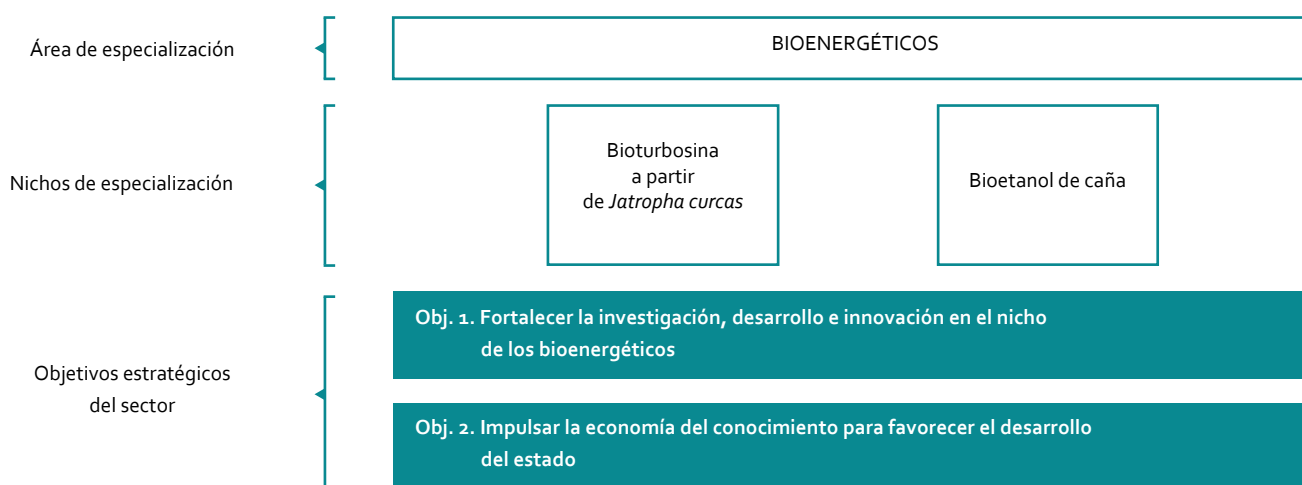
Área de especialización

BIOENERGÉTICOS

Nichos de especialización

Bioturbosina a partir de *Jatropha curcas*

Bioetanol de caña

Objetivos estratégicos del sector

Obj. 1. Fortalecer la investigación, desarrollo e innovación en el nicho de los bioenergéticos

Obj. 2. Impulsar la economía del conocimiento para favorecer el desarrollo del estado